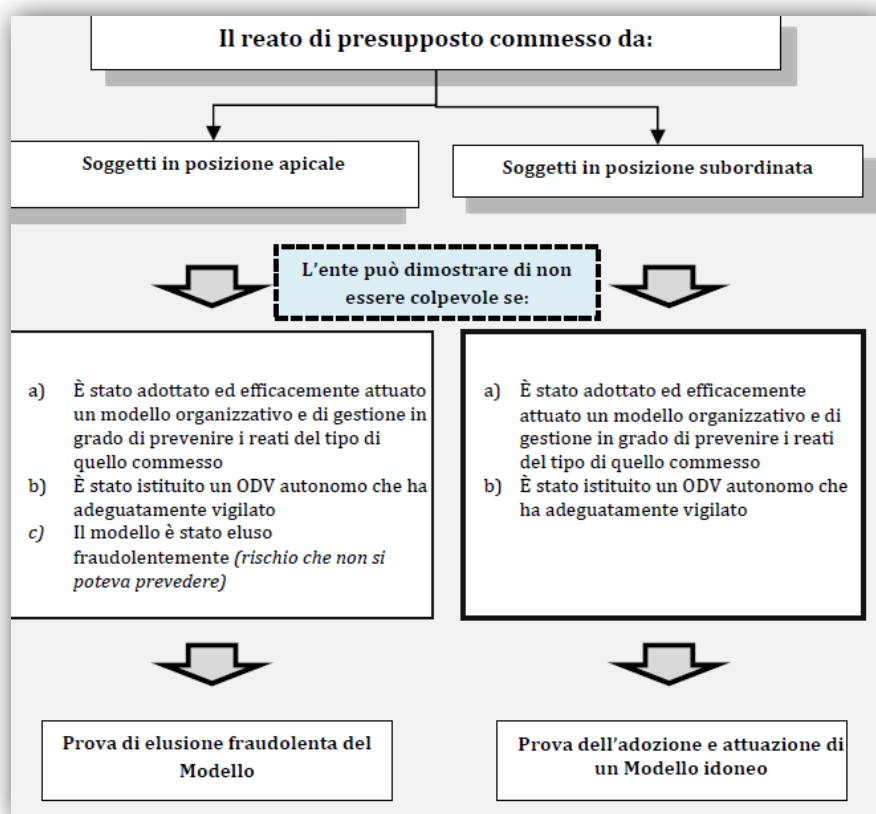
Il reato di presupposto commesso da:

Soggetti in posizione apicale

Soggetti in posizione subordinata

L'ente può dimostrare di non essere colpevole se:

a) È stato adottato ed efficacemente attuato un modello organizzativo e di gestione in grado di prevenire i reati del tipo di quello commesso
b) È stato istituito un ODV autonomo che ha adeguatamente vigilato
c) Il modello è stato eluso fraudolentemente (rischio che non si poteva prevedere)

a) È stato adottato ed efficacemente attuato un modello organizzativo e di gestione in grado di prevenire i reati del tipo di quello commesso
b) È stato istituito un ODV autonomo che ha adeguatamente vigilato

Prova di elusione fraudolenta del Modello

Prova dell'adozione e attuazione di un Modello idoneo